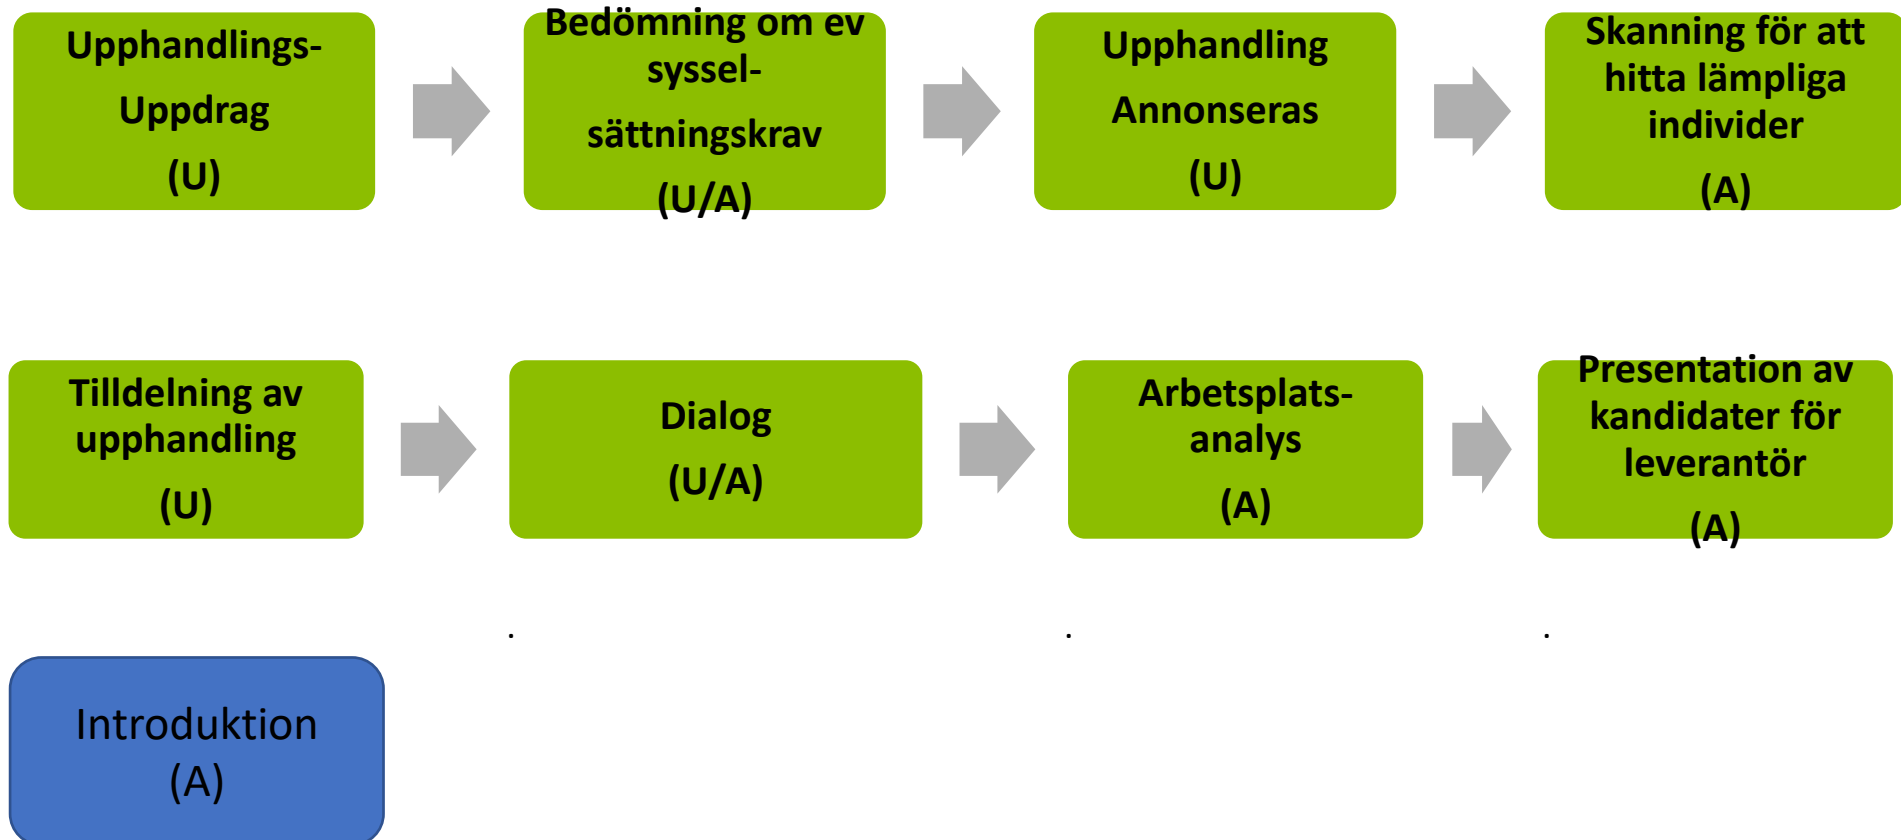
Upphandlings-
Uppdrag
(U)

Bedömning om ev syssel-
sättningskrav
(U/A)

Upphandling
Annonseras
(U)

Skanning för att hitta lämpliga individer
(A)

Tilldelning av upphandling
(U)

Dialog
(U/A)

Arbetsplats-
analys
(A)

Presentation av kandidater för leverantör
(A)

Introduktion
(A)